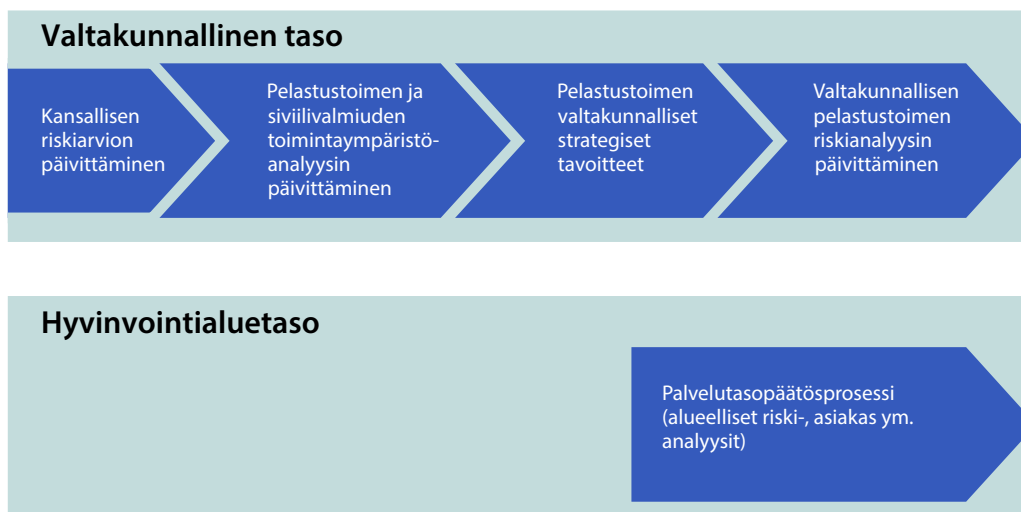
Valtakunnallinen taso

Kansallisen riskiarvion päivittäminen

Pelastustoimen ja siviilivalmiuden toimintaympäristöanalyysin päivittäminen

Pelastustoimen valtakunnalliset strategiset tavoitteet

Valtakunnallisen pelastustoimen riskianalyysin päivittäminen

Hyvinvointialuetaso

Palvelutasopäätösprosessi (alueelliset riski-, asiakas ym. analyysit)